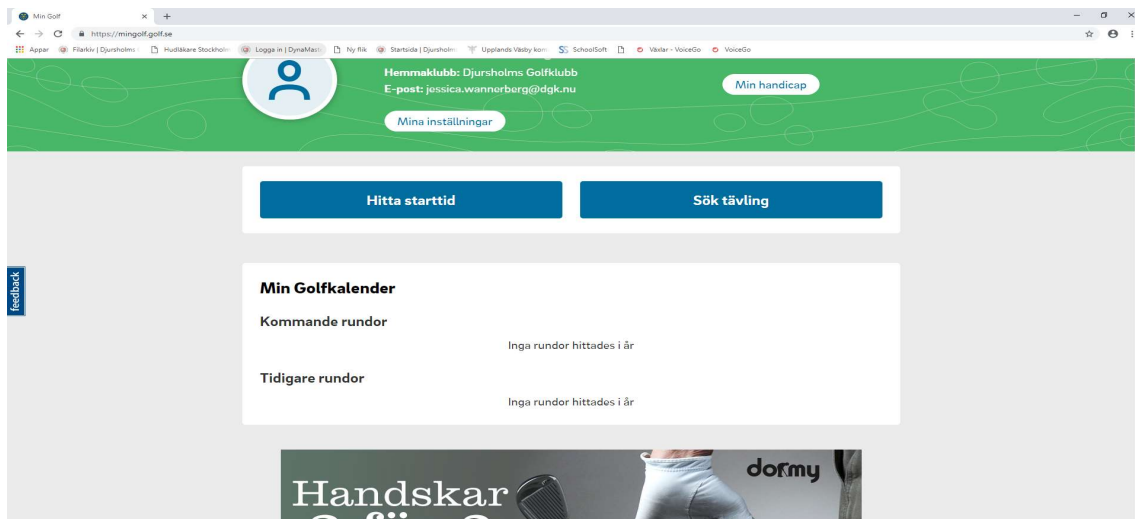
Min Golf
https://mingolf.golf.se
Appar Filarkiv | Djursholms Hudläkare Stockholm Logga in | DynaMaster Ny flik Startsida | Djursholm Upplands Väsby kom SchoolSoft Växlar - VoiceGo VoiceGo

Hemmaklubb: Djursholms Golfklubb
E-post: jessica.wannerberg@dgk.nu
Min handicap
Mina inställningar

Hitta starttid
Sök tävling

feedback

Min Golfkalender
Kommande rundor
Inga rundor hittades i år
Tidigare rundor
Inga rundor hittades i år

dormy
Handskar
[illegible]